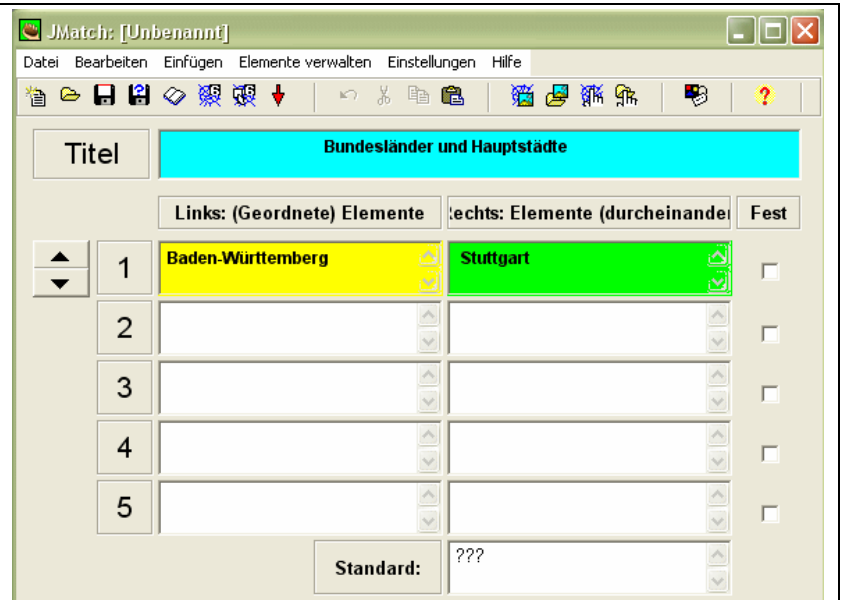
JMatch: [Unbenannt]

Datei Bearbeiten Einfügen Elemente verwalten Einstellungen Hilfe

Titel

Bundesländer und Hauptstädte

Links: (Geordnete) Elemente

:echts: Elemente (durcheinander

Fest

1 Baden-Württemberg Stuttgart

2

3

4

5

Standard: ???